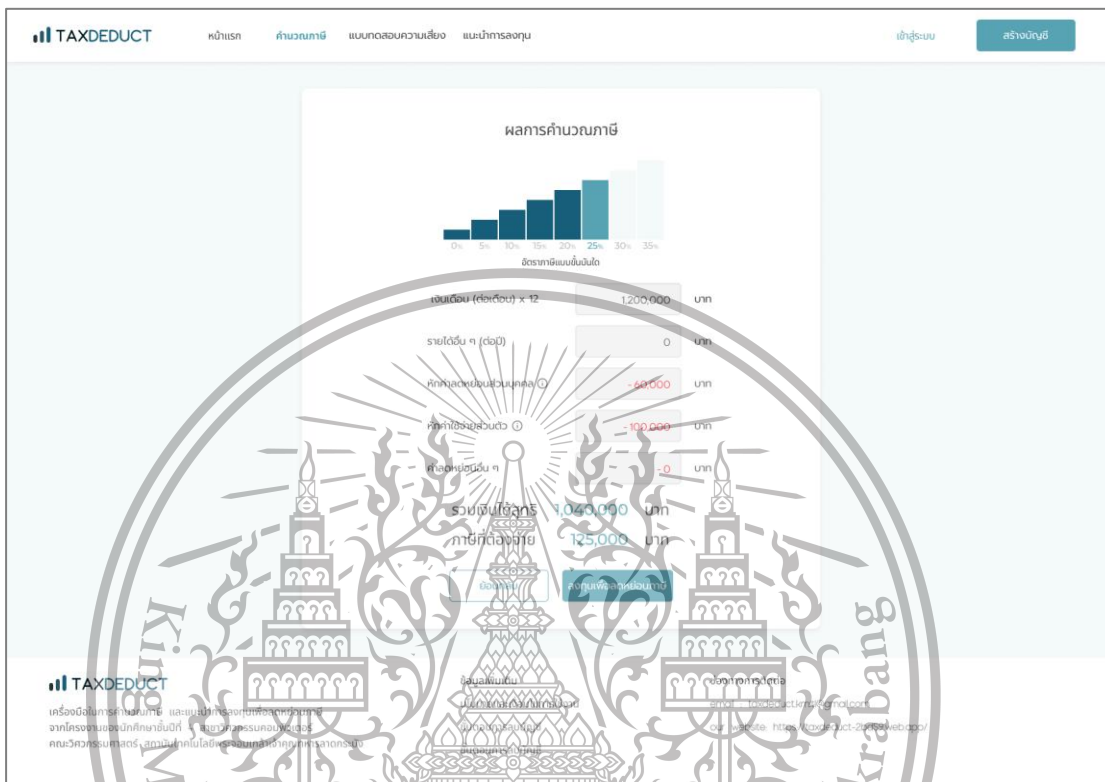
TAXDEDUCT หน้าแรก คำนวณภาษี แบบทดสอบความเสี่ยง แนะนำการลงทุน เข้าสู่ระบบ สร้างบัญชี

ผลการคำนวณภาษี

0% 5% 10% 15% 20% 25% 30% 35%
อัตราภาษีแบบขั้นบันได

| | | |
|---|---|---|
| เงินเดือน (ต่อเดือน) x 12 | 1,200,000 | บาท |
| รายได้อื่น ๆ (ต่อปี) | 0 | บาท |
| หักค่าลดหย่อนส่วนบุคคล | - 60,000 | บาท |
| หักค่าใช้จ่ายส่วนตัว | - 100,000 | บาท |
| ค่าลดหย่อนอื่น ๆ | - 0 | บาท |

รวมเงินได้สุทธิ 1,040,000 บาท
ภาษีที่ต้องจ่าย 125,000 บาท

ย้อนกลับ ลงทุนเพื่อลดหย่อนภาษี

TAXDEDUCT
เครื่องมือในการคำนวณภาษี และแนะนำการลงทุนเพื่อลดหย่อนภาษี จากโครงงานของนักศึกษาชั้นปีที่ 4 สาขาวิศวกรรมคอมพิวเตอร์ คณะวิศวกรรมศาสตร์ สถาบันเทคโนโลยีพระจอมเกล้าเจ้าคุณทหารลาดกระบัง

ข้อมูลเพิ่มเติม
แนะนำการคำนวณภาษีและการลงทุน
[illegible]
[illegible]

ช่องทางการติดต่อ
email : taxdeduct.kmitl@gmail.com
our website : https://taxdeduct-2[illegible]web.app/

King Mongkut's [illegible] Ladkrabang